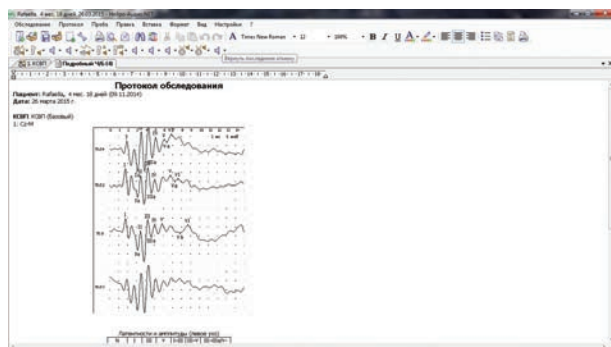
Рубаба, 4 мес. 18 дней, 26.03.2015 - Нейро-Аудио.NET

Обследование Протокол Проба Правка Вставка Формат Вид Настройки ?

A Times New Roman 12 100% B I U

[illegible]

1 КСВП Подробный ЧВ-СВ

Протокол обследования

Пациент: Рубаба, 4 мес. 18 дней (09.11.2014)
Дата: 26 марта 2015 г.

КСВП: КСВП (Базовый)
1: Cz-M

1 мс 1 мкВ

Латентности и амплитуды (левое ухо)

| N | I | III | V | I-III | III-V | I-V |
|---|---|---|---|---|---|---|